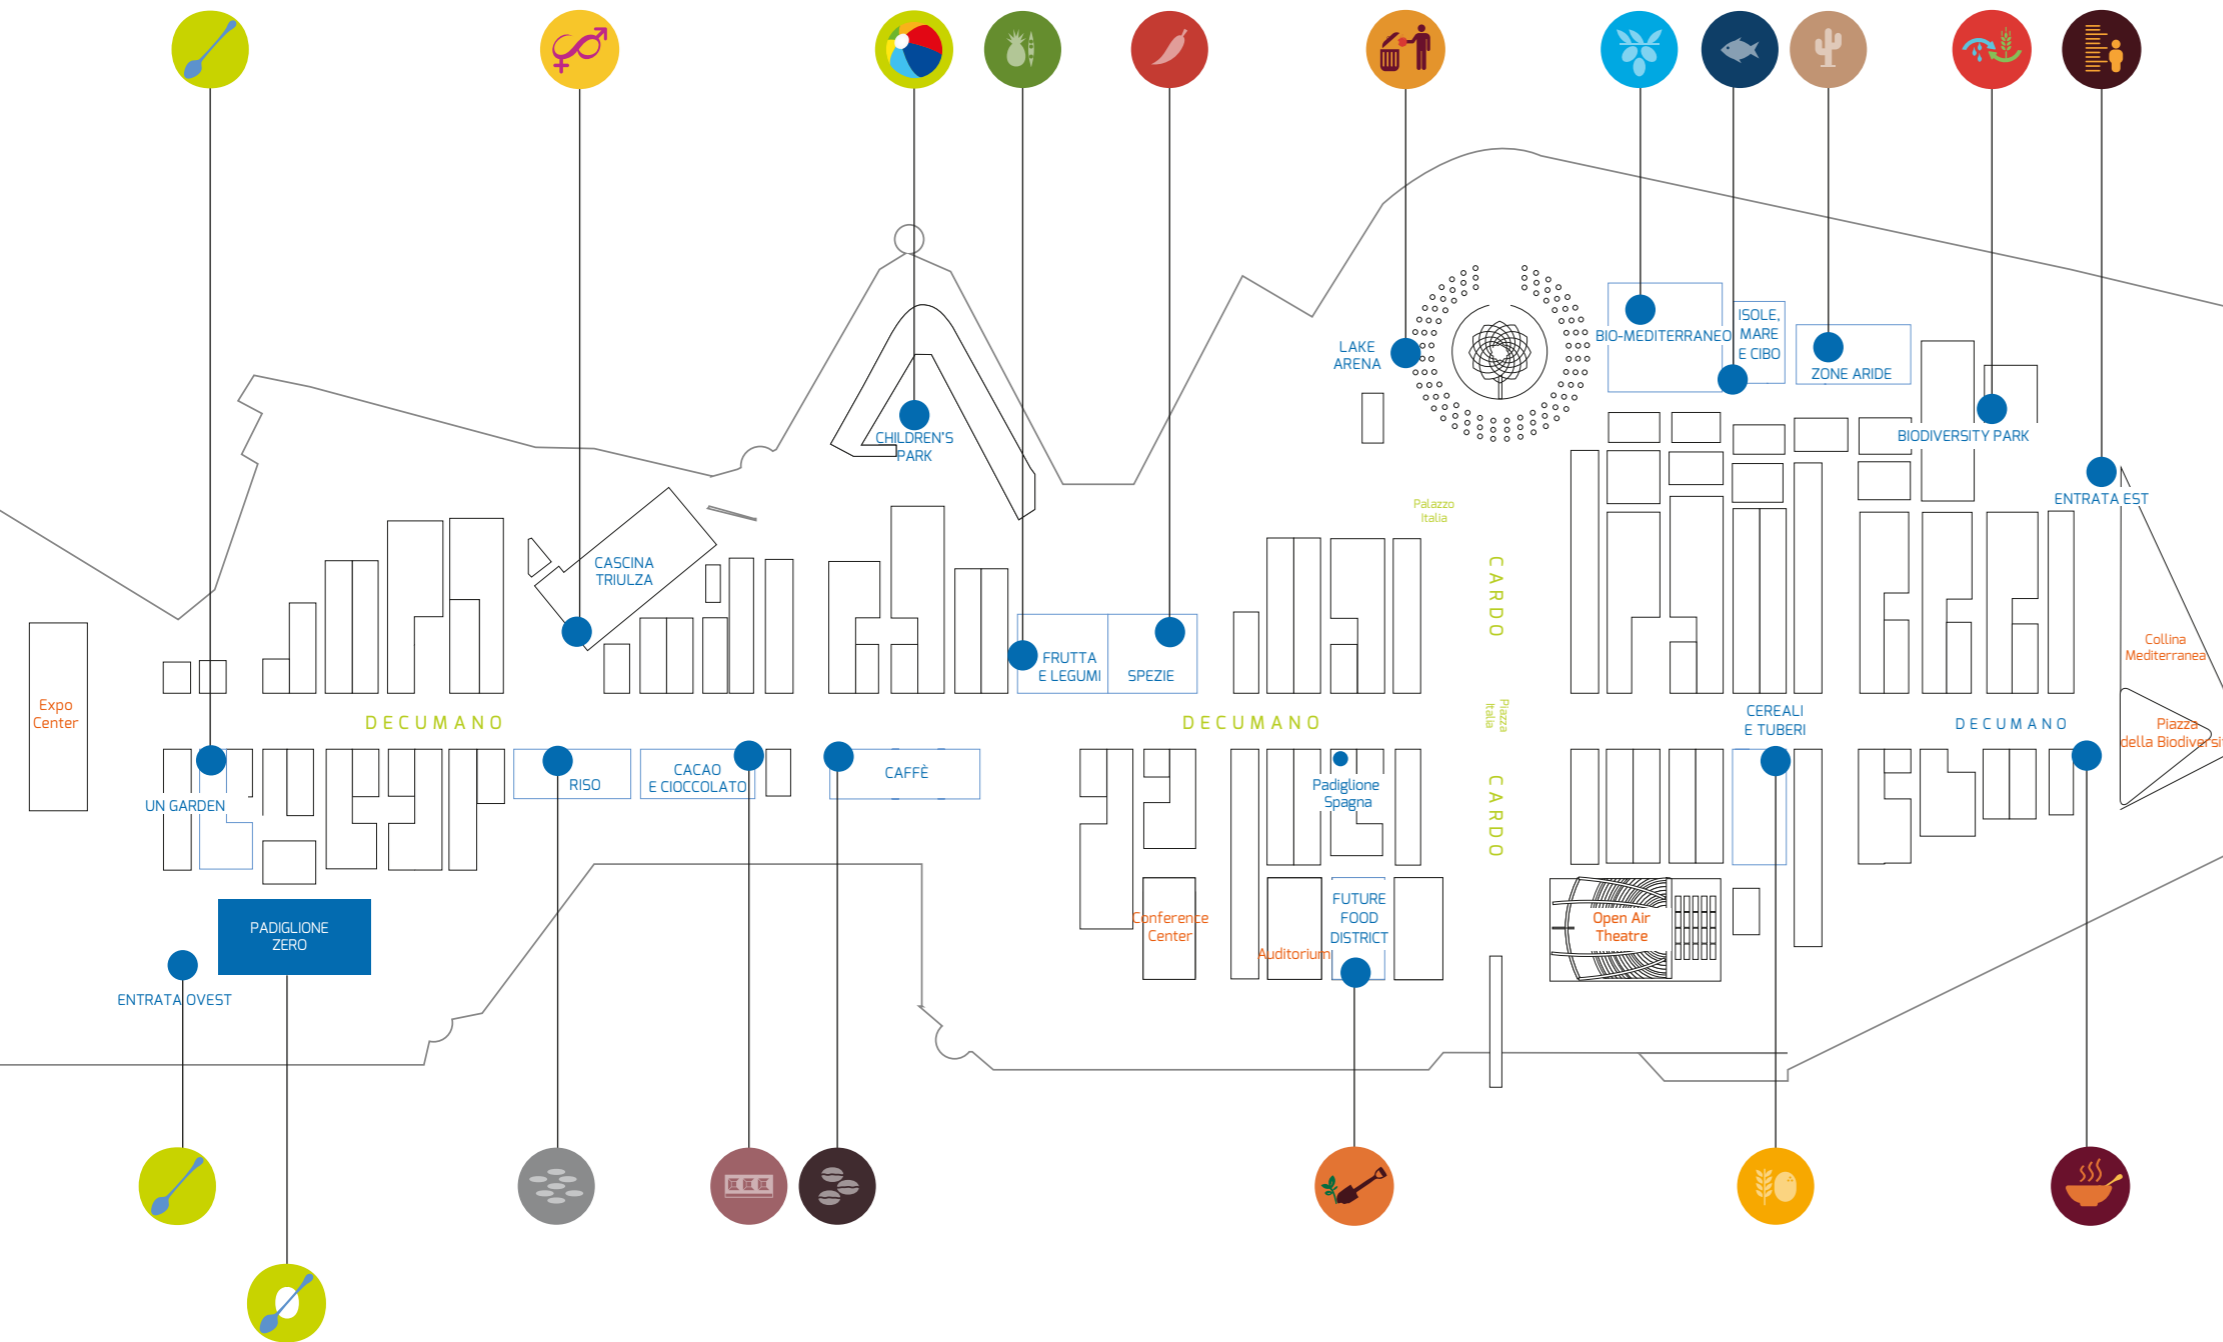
CHILDREN'S PARK

LAKE ARENA

BIO-MEDITERRANEO

ISOLE, MARE E CIBO

ZONE ARIDE

BIODIVERSITY PARK

ENTRATA EST

CASCINA TRIULZA

Palazzo Italia

CARDO

FRUTTA E LEGUMI

SPEZIE

Collina Mediterranea

Expo Center

DECUMANO

DECUMANO

Piazza Italia

CEREALI E TUBERI

DECUMANO

Piazza della Biodivers

UN GARDEN

RISO

CACAO E CIOCCOLATO

CAFFÈ

Padiglione Spagna

CARDO

PADIGLIONE ZERO

Conference Center

FUTURE FOOD DISTRICT

Auditorium

Open Air Theatre

ENTRATA OVEST